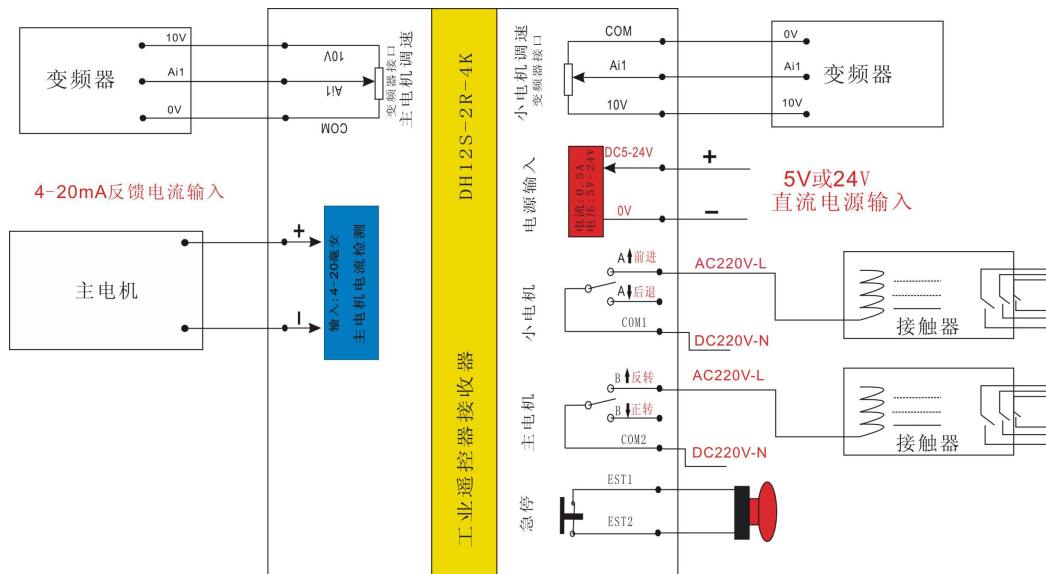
变频器

10V

Ai1

0V

10V

Ai1

COM

变频器接口
主电机调速

DH12S-2R-4K

小电机调速
变频器接口

COM

Ai1

10V

0V

Ai1

10V

变频器

4-20mA反馈电流输入

电源输入

DC5-24V

电流: 0.5A
电压: 5V-24V

0V

+

−

5V或24V
直流电源输入

主电机

+

−

输入: 4-20毫安
主电机电流检测

小电机

A 前进

A 后退

COM1

AC220V-L

DC220V-N

接触器

工业遥控器接收器

主电机

B 反转

B 正转

COM2

AC220V-L

DC220V-N

接触器

急停

EST1

EST2